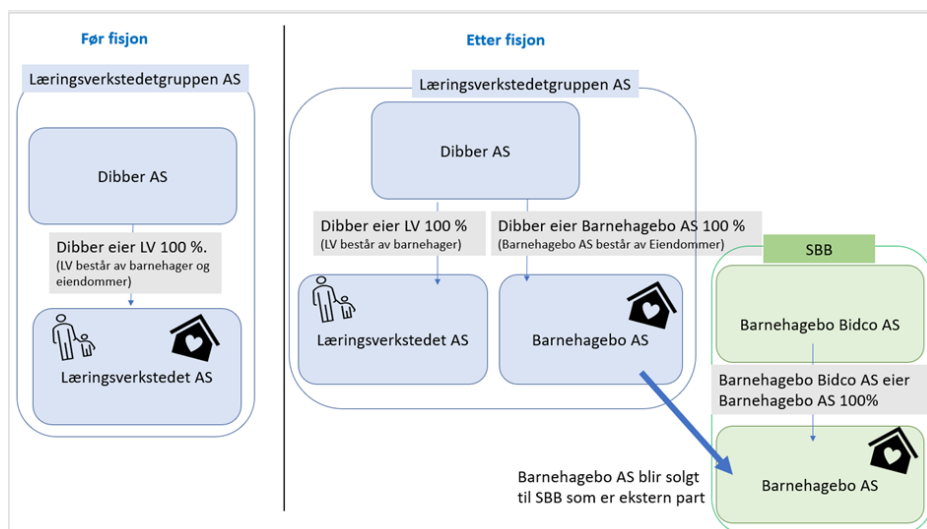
Før fisjon

Læringsverkstedetgruppen AS

Dibber AS

Dibber eier LV 100 %.
(LV består av barnehager og eiendommer)

Læringsverkstedet AS

Etter fisjon

Læringsverkstedetgruppen AS

Dibber AS

Dibber eier LV 100 %
(LV består av barnehager)

Dibber eier Barnehagebo AS 100 %
(Barnehagebo AS består av Eiendommer)

Læringsverkstedet AS

Barnehagebo AS

SBB

Barnehagebo Bidco AS

Barnehagebo Bidco AS eier Barnehagebo AS 100%

Barnehagebo AS

Barnehagebo AS blir solgt til SBB som er ekstern part